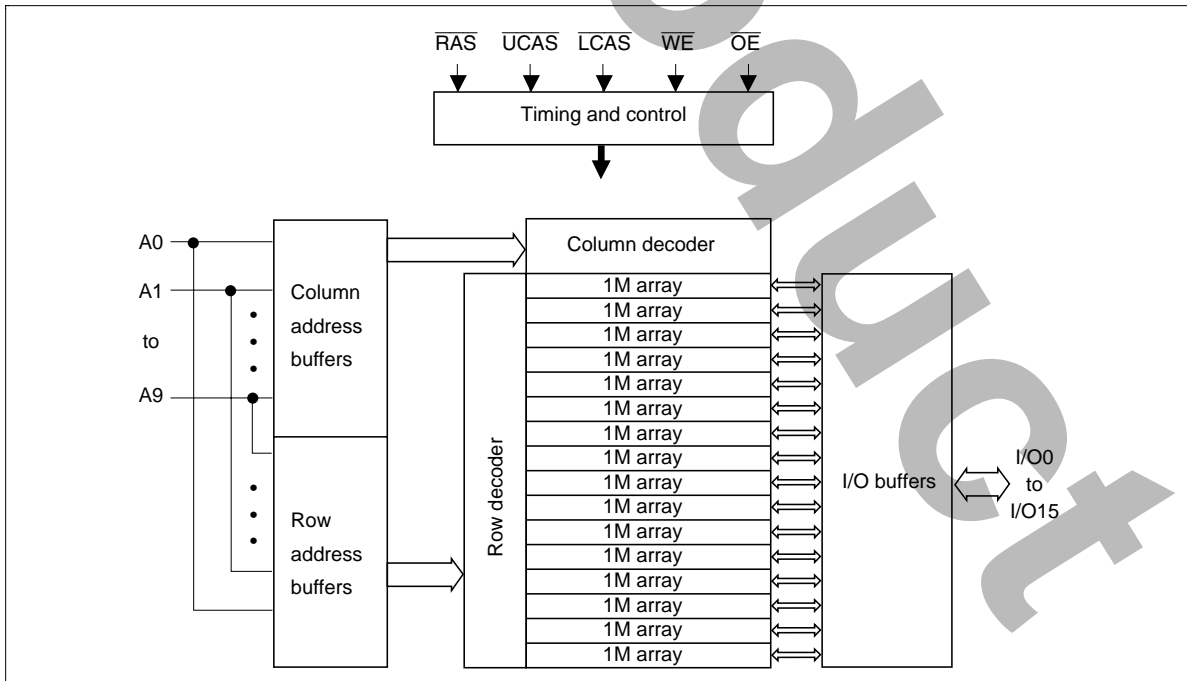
$\overline{RAS}$ $\overline{UCAS}$ $\overline{LCAS}$ $\overline{WE}$ $\overline{OE}$

Timing and control

A0

A1

to

A9

Column address buffers

Row address buffers

Column decoder

Row decoder

1M array
1M array
1M array
1M array
1M array
1M array
1M array
1M array
1M array
1M array
1M array
1M array
1M array
1M array
1M array
1M array

I/O buffers

I/O0 to I/O15